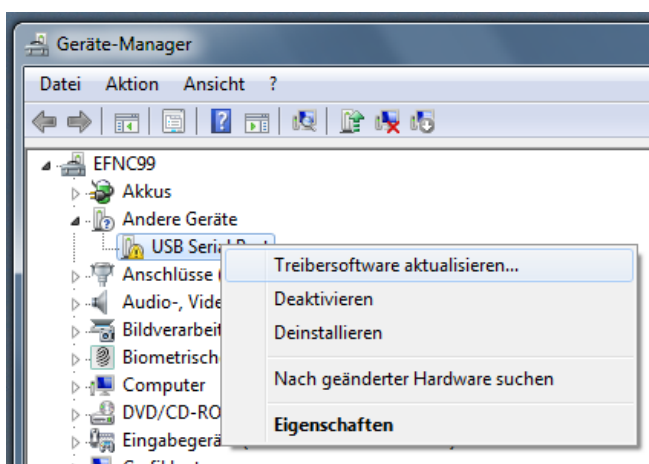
Geräte-Manager

Datei Aktion Ansicht ?

EFNC99
Akkus
Andere Geräte
USB Serial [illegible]
Anschlüsse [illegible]
Audio-, Vide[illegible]
Bildverarbeit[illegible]
Biometrisch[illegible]
Computer
DVD/CD-RO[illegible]
Eingabegerä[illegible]

Treibersoftware aktualisieren...
Deaktivieren
Deinstallieren
Nach geänderter Hardware suchen
Eigenschaften